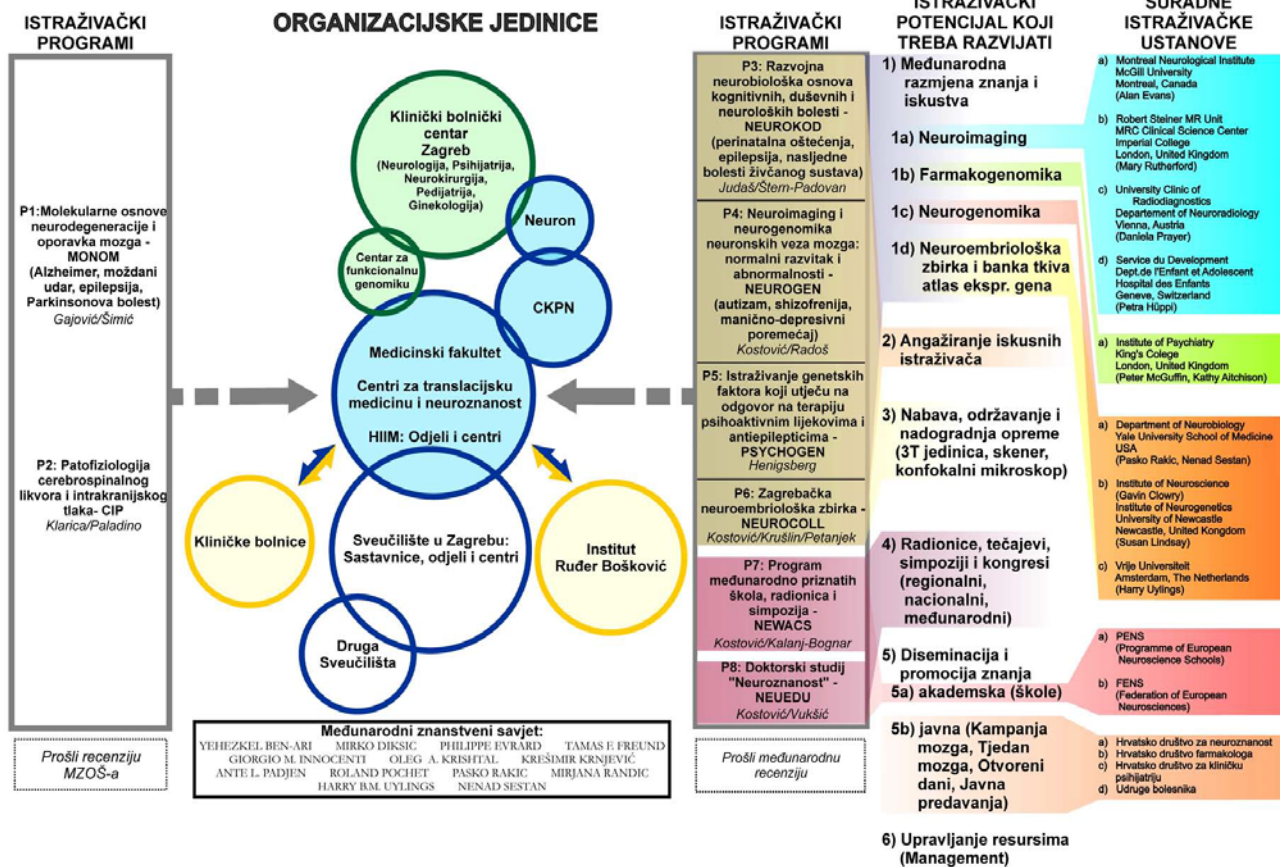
ISTRAŽIVAČKI PROGRAMI

P1:Molekularne osnove neurodegeneracije i oporavka mozga - MONOM (Alzheimer, moždani udar, epilepsija, Parkinsonova bolest)
Gajović/Šimić

P2: Patofiziologija cerebrospinalnog likvora i intrakranijskog tlaka- CIP
Klarica/Paladino

Prošli recenziju MZOŠ-a

ORGANIZACIJSKE JEDINICE

Klinički bolnički centar Zagreb (Neurologija, Psihijatrija, Neurokirurgija, Pedijatrija, Ginekologija)

Neuron

Centar za funkcionalnu genomiku

CKPN

Medicinski fakultet

Centri za translacijsku medicinu i neuroznanost

HIIM: Odjeli i centri

Kliničke bolnice

Sveučilište u Zagrebu: Sastavnice, odjeli i centri

Institut Ruđer Bošković

Druga Sveučilišta

Međunarodni znanstveni savjet:
YEHEZKEL BEN-ARI MIRKO DIKSIC PHILIPPE EVRARD TAMAS F. FREUND
GIORGIO M. INNOCENTI OLEG A. KRISHTAL KREŠIMIR KRNJEVIĆ
ANTE L. PADJEN ROLAND POCHET PASKO RAKIC MIRJANA RANDIC
HARRY BM. UYLINGS NENAD SESTAN

ISTRAŽIVAČKI PROGRAMI

P3: Razvojna neurobiološka osnova kognitivnih, duševnih i neuroloških bolesti - NEUROKOD (perinatalna oštećenja, epilepsija, nasljedne bolesti živčanog sustava)
Judaš/Štern-Padovan

P4: Neuroimaging i neurogenomika neuronskih veza mozga: normalni razvitak i abnormalnosti - NEUROGEN (autizam, shizofrenija, manično-depresivni poremećaj)
Kostović/Radoš

P5: Istraživanje genetskih faktora koji utječu na odgovor na terapiju psihoaktivnim lijekovima i antiepilepticima - PSYCHOGEN
Henigsberg

P6: Zagrebačka neuroembriološka zbirka - NEUROCOLL
Kostović/Krušlin/Petanjek

P7: Program međunarodno priznatih škola, radionica i simpozija - NEWACS
Kostović/Kalanj-Bognar

P8: Doktorski studij "Neuroznanost" - NEUEDU
Kostović/Vukšić

Prošli međunarodnu recenziju

ISTRAŽIVAČKI POTENCIJAL KOJI TREBA RAZVIJATI

1) Međunarodna razmjena znanja i iskustva

1a) Neuroimaging

1b) Farmakogenomika

1c) Neurogenomika

1d) Neuroembriološka zbirka i banka tkiva atlas ekspr. gena

2) Angažiranje iskusnih istraživača

3) Nabava, održavanje i nadogradnja opreme (3T jedinica, skener, konfokalni mikroskop)

4) Radionice, tečajevi, simpoziji i kongresi (regionalni, nacionalni, međunarodni)

5) Diseminacija i promocija znanja
5a) akademska (škole)

5b) javna (Kampanja mozga, Tjedan mozga, Otvoreni dani, Javna predavanja)

6) Upravljanje resursima (Management)

SURADNE ISTRAŽIVAČKE USTANOVE

a) Montreal Neurological Institute McGill University Montreal, Canada (Alan Evans)

b) Robert Steiner MR Unit MRC Clinical Science Center Imperial College London, United Kingdom (Mary Rutherford)

c) University Clinic of Radiodiagnostics Departement of Neuroradiology Vienna, Austria (Daniela Prayer)

d) Service du Development Dept.de l'Enfant et Adolescent Hospital des Enfants Geneve, Switzerland (Petra Hüppi)

a) Institute of Psychiatry King's College London, United Kingdom (Peter McGuffin, Kathy Aitchison)

a) Department of Neurobiology Yale University School of Medicine USA (Pasko Rakic, Nenad Sestan)

b) Institute of Neuroscience (Gavin Clowry) Institute of Neurogenetics University of Newcastle Newcastle, United Kongdom (Susan Lindsay)

c) Vrije Universiteit Amsterdam, The Netherlands (Harry Uylings)

a) PENS (Programme of European Neuroscience Schools)

b) FENS (Federation of European Neurosciences)

a) Hrvatsko društvo za neuroznanost
b) Hrvatsko društvo farmakologa
c) Hrvatsko društvo za kliničku psihijatriju
d) Udruge bolesnika